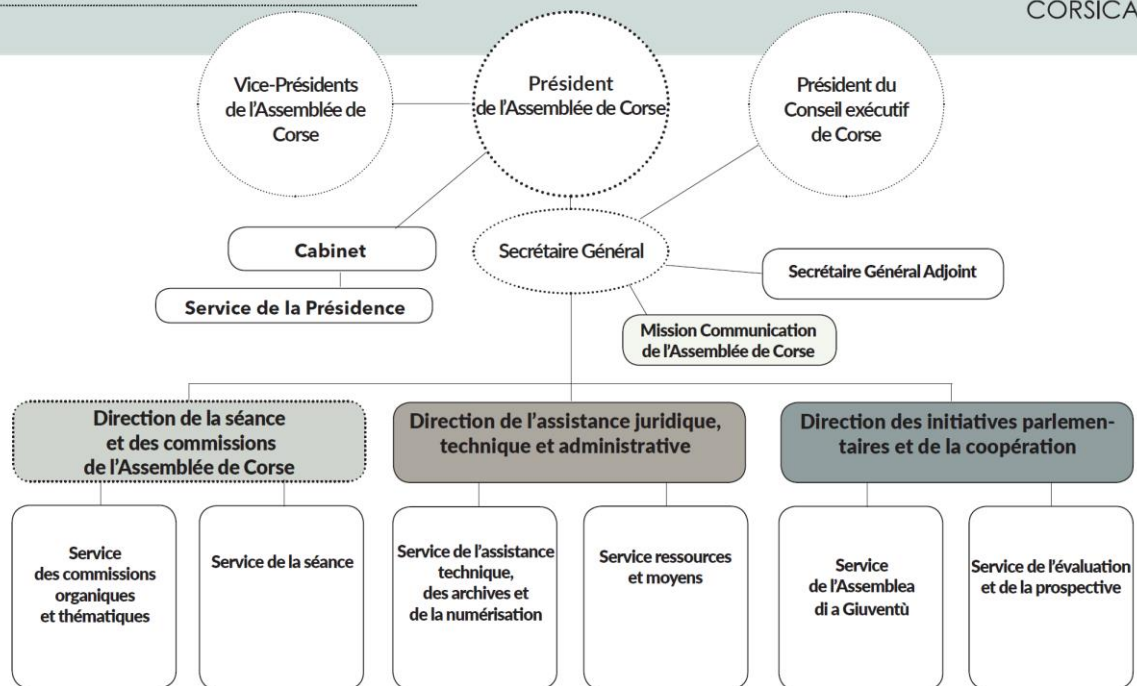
CORSICA

Vice-Présidents de l'Assemblée de Corse

Président de l'Assemblée de Corse

Président du Conseil exécutif de Corse

Cabinet

Service de la Présidence

Secrétaire Général

Secrétaire Général Adjoint

Mission Communication de l'Assemblée de Corse

Direction de la séance et des commissions de l'Assemblée de Corse

Direction de l'assistance juridique, technique et administrative

Direction des initiatives parlementaires et de la coopération

Service des commissions organiques et thématiques

Service de la séance

Service de l'assistance technique, des archives et de la numérisation

Service ressources et moyens

Service de l'Assemblea di a Giuventù

Service de l'évaluation et de la prospective